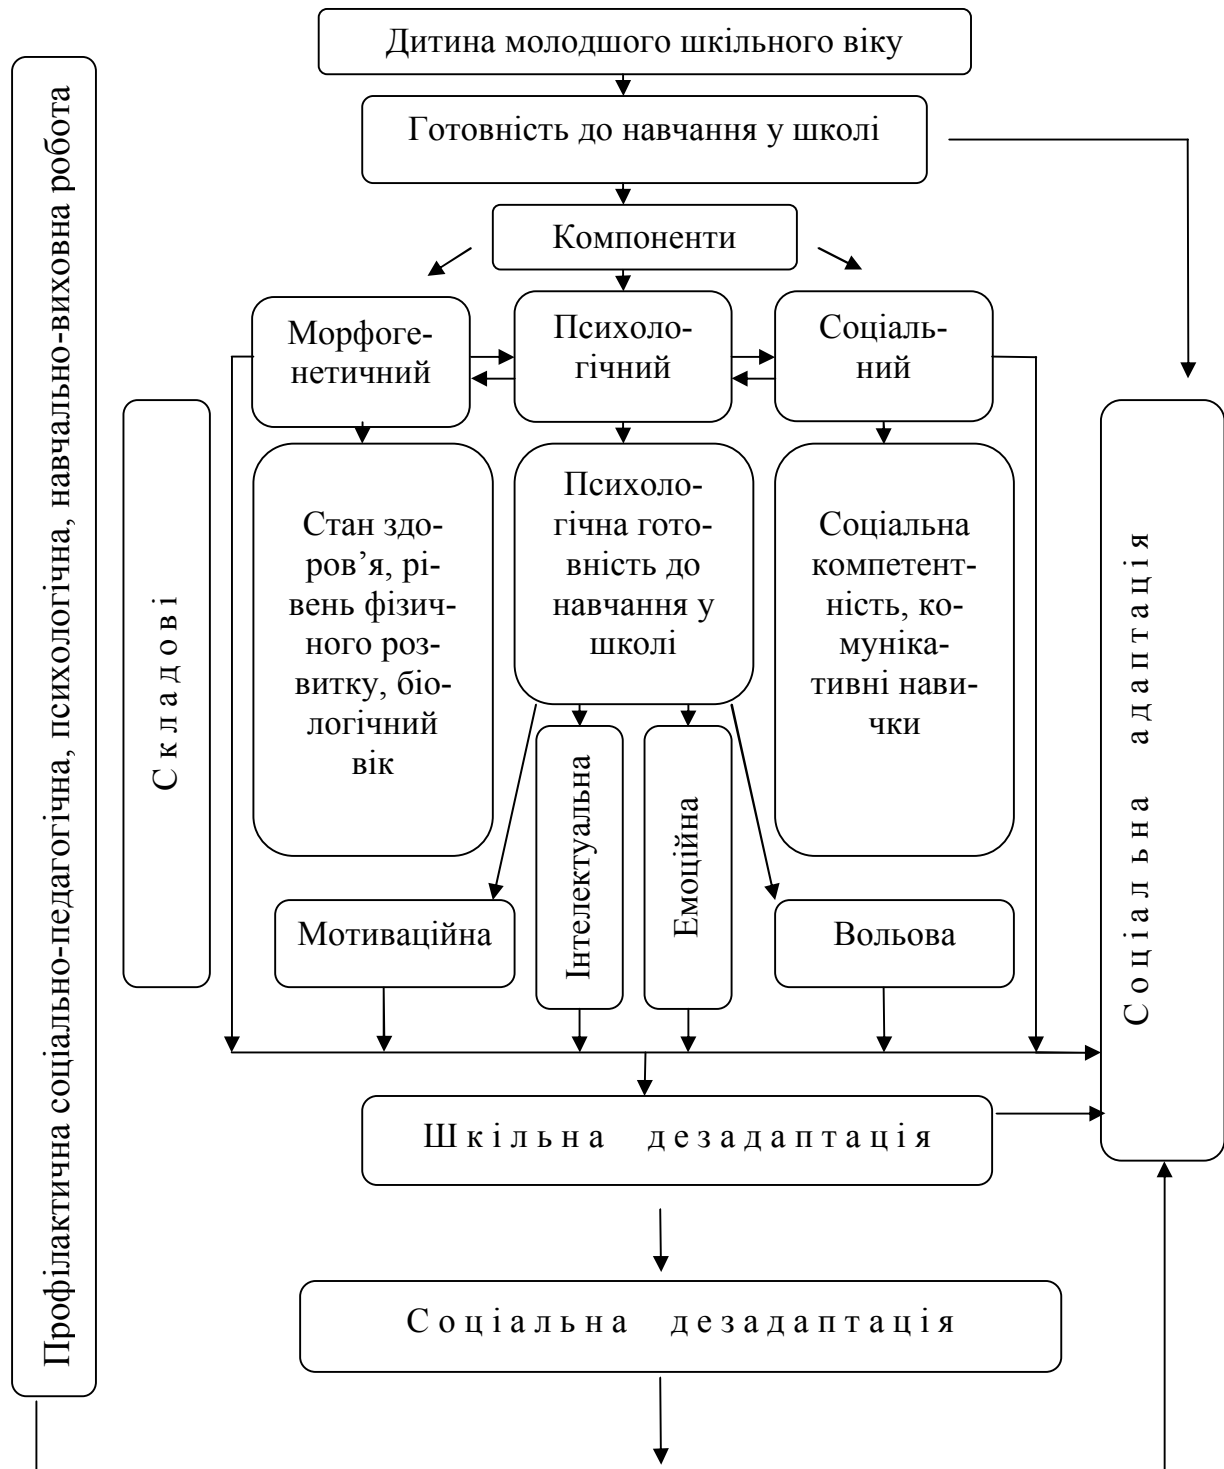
Профілактична соціально-педагогічна, психологічна, навчально-виховна робота

Дитина молодшого шкільного віку

Готовність до навчання у школі

Компоненти

Морфогенетичний

Психологічний

Соціальний

Складові

Стан здоров'я, рівень фізичного розвитку, біологічний вік

Психологічна готовність до навчання у школі

Соціальна компетентність, комунікативні навички

Інтелектуальна

Емоційна

Мотиваційна

Вольова

Соціальна адаптація

Шкільна дезадаптація

Соціальна дезадаптація